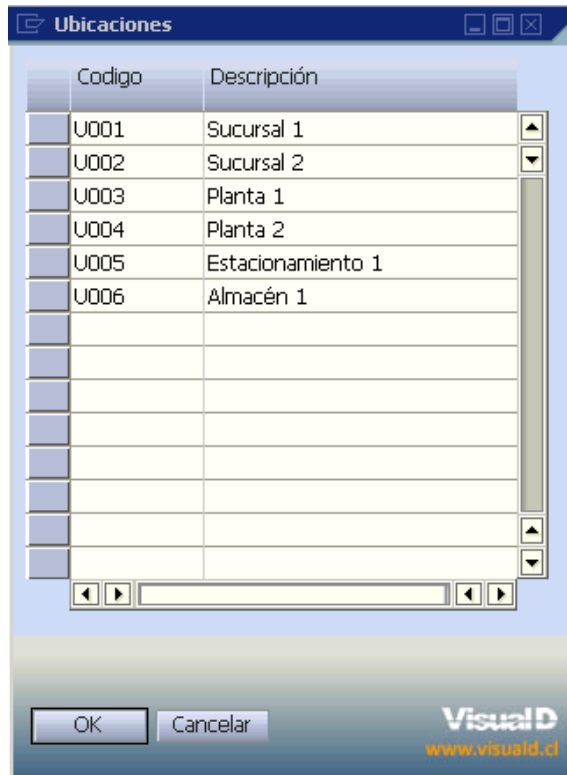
Ubicaciones

| Codigo | Descripción |
|---|---|
| U001 | Sucursal 1 |
| U002 | Sucursal 2 |
| U003 | Planta 1 |
| U004 | Planta 2 |
| U005 | Estacionamiento 1 |
| U006 | Almacén 1 |

OK Cancelar

VisualD
www.visuald.cl